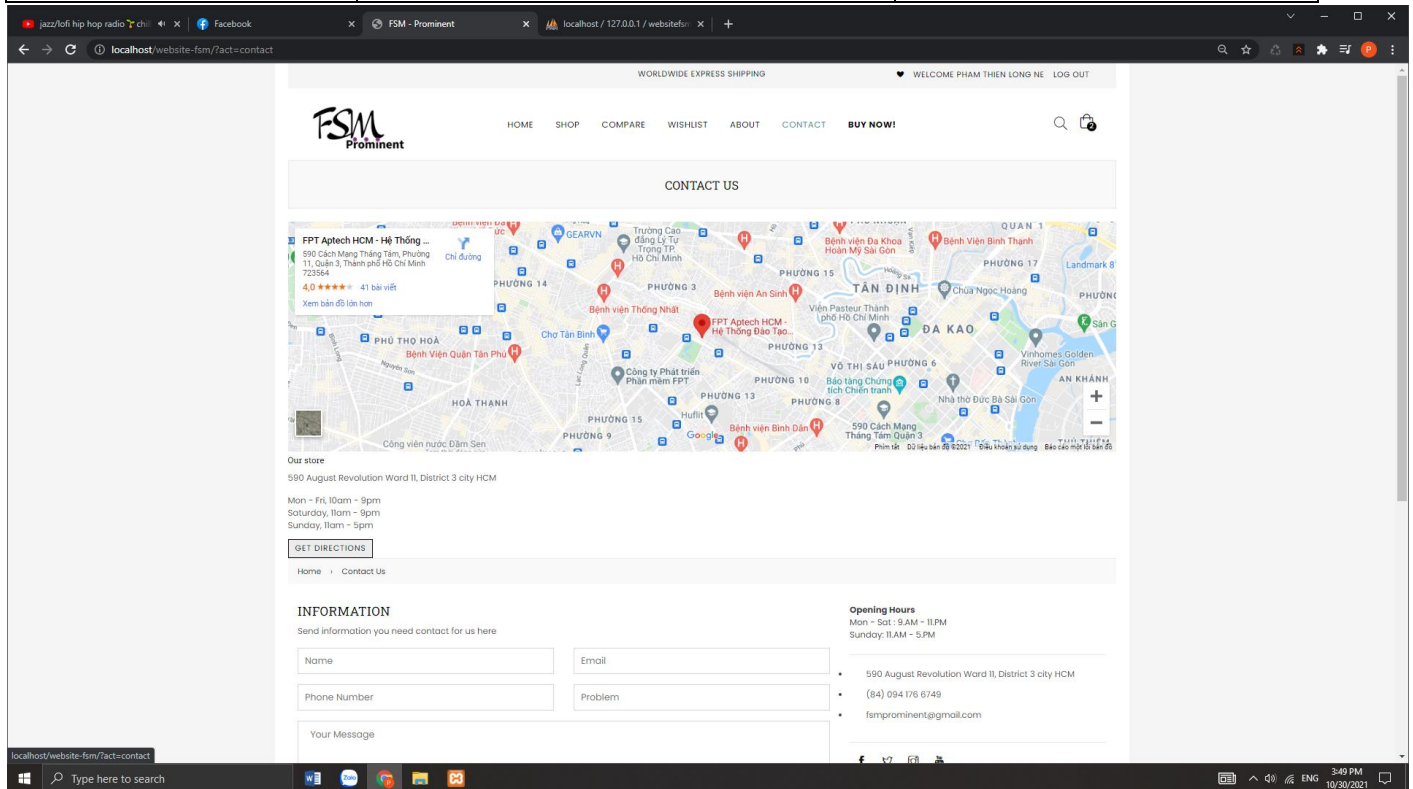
jazz/lofi hip hop radio chill
Facebook
FSM - Prominent
localhost / 127.0.0.1 / websitefsm
localhost/website-fsm/?act=contact

WORLDWIDE EXPRESS SHIPPING
WELCOME PHAM THIEN LONG NE LOG OUT

FSM Prominent

HOME SHOP COMPARE WISHLIST ABOUT CONTACT BUY NOW!

CONTACT US

FPT Aptech HCM - Hệ Thống ...
590 Cách Mạng Tháng Tám, Phường 11, Quận 3, Thành phố Hồ Chí Minh 723564
Chỉ đường
4,0 ★★★★★ 41 bài viết
Xem bản đồ lớn hơn

GEARVN
Trường Cao đẳng Lý Tự Trọng TP Hồ Chí Minh
Bệnh viện Đa Khoa Hoàn Mỹ Sài Gòn
Bệnh Viện Bình Thạnh
QUẬN 1
PHƯỜNG 17
Landmark 81
PHƯỜNG 14
PHƯỜNG 3
Bệnh viện An Sinh
PHƯỜNG 15
TÂN ĐỊNH
Chùa Ngọc Hoàng
PHƯỜNG
Bệnh viện Thống Nhất
Viện Pasteur Thành phố Hồ Chí Minh
FPT Aptech HCM - Hệ Thống Đào Tạo...
ĐA KAO
Chợ Tân Bình
PHÚ THỌ HOÀ
PHƯỜNG 13
Bệnh viện Quận Tân Phú
VÕ THỊ SÁU PHƯỜNG 6
Vinhomes Golden River Sài Gòn
Công ty Phát triển Phần mềm FPT
PHƯỜNG 10
Bảo tàng Chứng tích Chiến tranh
AN KHÁNH
HOÀ THẠNH
PHƯỜNG 13
PHƯỜNG 8
Nhà thờ Đức Bà Sài Gòn
PHƯỜNG 15
Huflit
Bệnh viện Bình Dân
590 Cách Mạng Tháng Tám Quận 3
PHƯỜNG 9
Công viên nước Đầm Sen
Google
Phím tắt Dữ liệu bản đồ ©2021 Điều khoản sử dụng Báo cáo một lỗi bản đồ

Our store
590 August Revolution Ward 11, District 3 city HCM

Mon - Fri, 10am - 9pm
Saturday, 11am - 9pm
Sunday, 11am - 5pm

GET DIRECTIONS

Home › Contact Us

INFORMATION
Send information you need contact for us here

Name
Email
Phone Number
Problem
Your Message

Opening Hours
Mon - Sat : 9.AM - 11.PM
Sunday: 11.AM - 5.PM

590 August Revolution Ward 11, District 3 city HCM
(84) 094 176 6749
fsmprominent@gmail.com

localhost/website-fsm/?act=contact
Type here to search
ENG 3:49 PM 10/30/2021